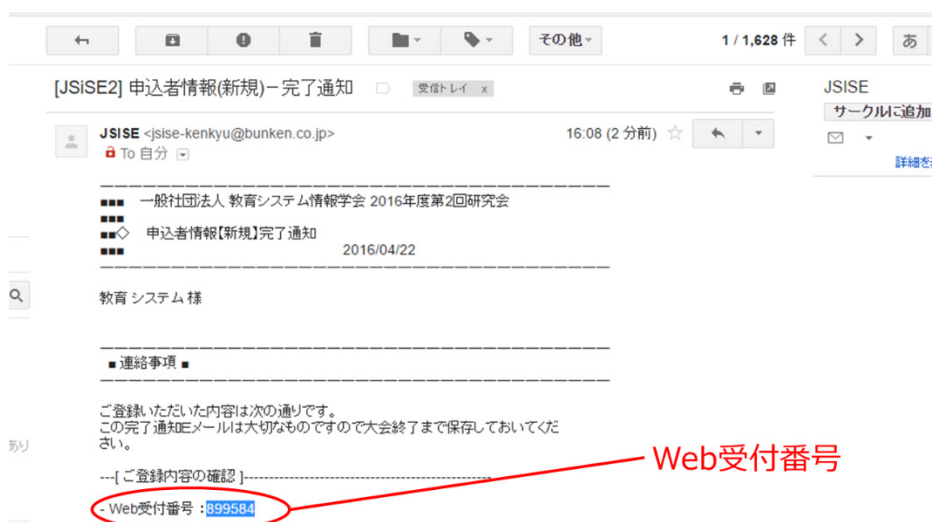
その他

1 / 1,628 件

あ

[JSiSE2] 申込者情報(新規)ー完了通知

受信トレイ x

JSISE

サークルに追加

詳細を

JSISE <jsise-kenkyu@bunken.co.jp>

To 自分

16:08 (2 分前)

―――――――――――――――――――――――――――――――――

■■■ 一般社団法人 教育システム情報学会 2016年度第2回研究会

■■■

■■◇ 申込者情報【新規】完了通知

■■■ 2016/04/22

―――――――――――――――――――――――――――――――――

教育 システム 様

―――――――――――――――――――――――――――――――――

■連絡事項■

―――――――――――――――――――――――――――――――――

ご登録いただいた内容は次の通りです。
この完了通知Eメールは大切なものですので大会終了まで保存しておいてください。

---[ ご登録内容の確認 ]----------------------------------------

- Web受付番号 :899584

Web受付番号

あり